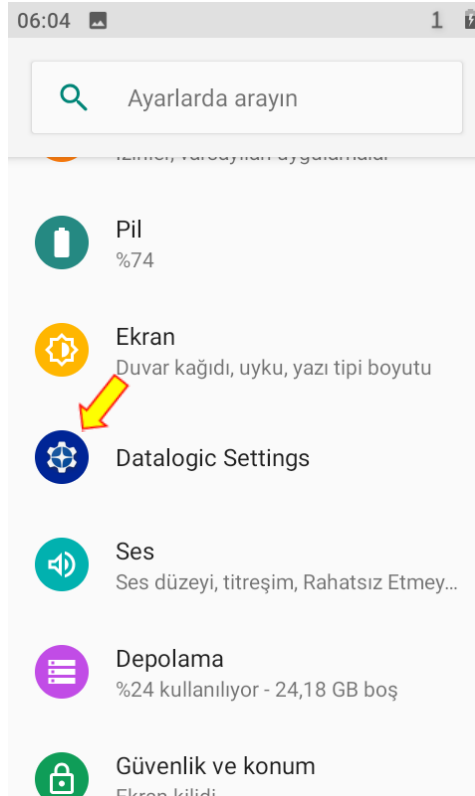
06:04 1

Ayarlarda arayın

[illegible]

Pil
%74

Ekran
Duvar kağıdı, uyku, yazı tipi boyutu

Datalogic Settings

Ses
Ses düzeyi, titreşim, Rahatsız Etmey...

Depolama
%24 kullanılıyor - 24,18 GB boş

Güvenlik ve konum
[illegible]